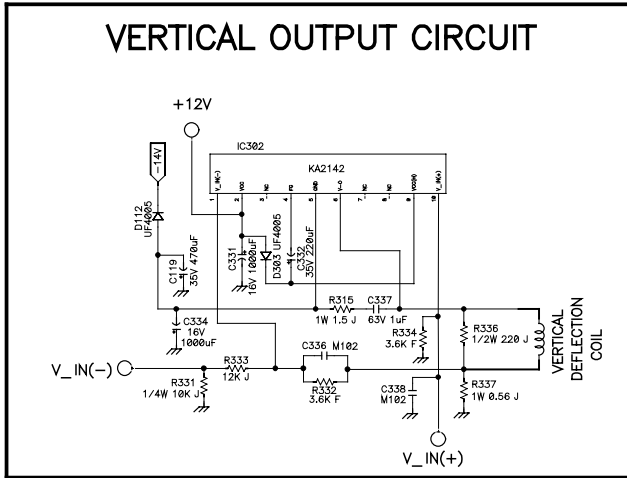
VERTICAL OUTPUT CIRCUIT

+12V

-14V

D112
UF4005

C119
35V 470uF

IC302

KA2142

1 V_IN(-)
2 VCC
3 NC
4 FB
5 GND
6 V-O
7 NC
8 NC
9 VCC(H)
10 V_IN(+)

C331
16V 1000uF

D303 UF4005

C332
35V 220uF

C334
16V
1000uF

R315
1W 1.5 J

C337
63V 1uF

R334
3.6K F

R336
1/2W 220 J

VERTICAL
DEFLECTION
COIL

V_IN(-)

R331
1/4W 10K J

R333
12K J

C336 M102

R332
3.6K F

C338
M102

R337
1W 0.56 J

V_IN(+)